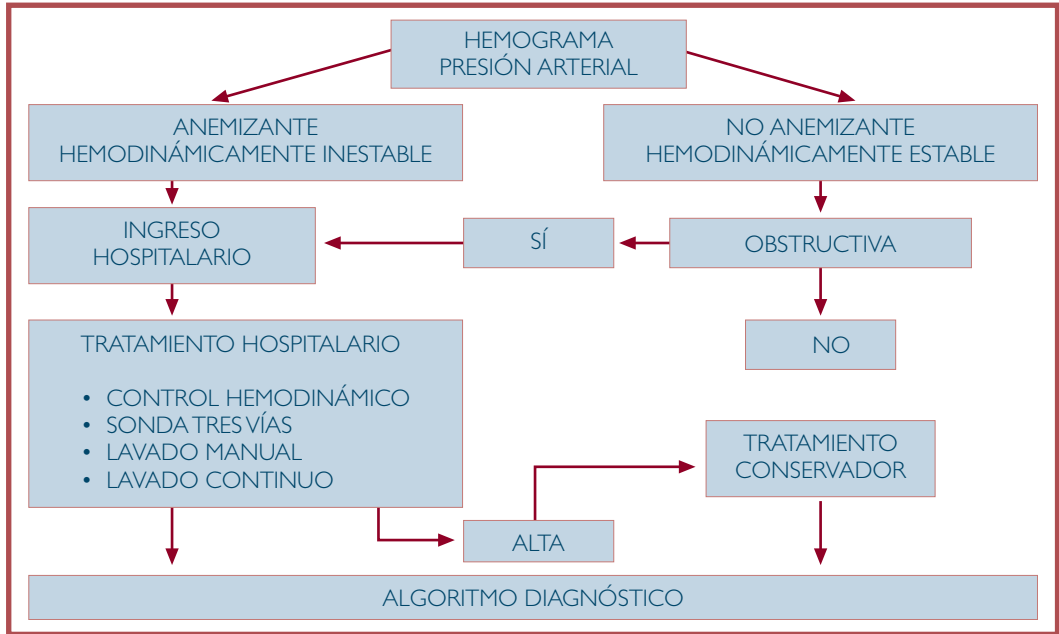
HEMOGRAMA
PRESIÓN ARTERIAL

ANEMIZANTE
HEMODINÁMICAMENTE INESTABLE

NO ANEMIZANTE
HEMODINÁMICAMENTE ESTABLE

INGRESO
HOSPITALARIO

SÍ

OBSTRUCTIVA

NO

TRATAMIENTO HOSPITALARIO

• CONTROL HEMODINÁMICO
• SONDA TRES VÍAS
• LAVADO MANUAL
• LAVADO CONTINUO

TRATAMIENTO
CONSERVADOR

ALTA

ALGORITMO DIAGNÓSTICO